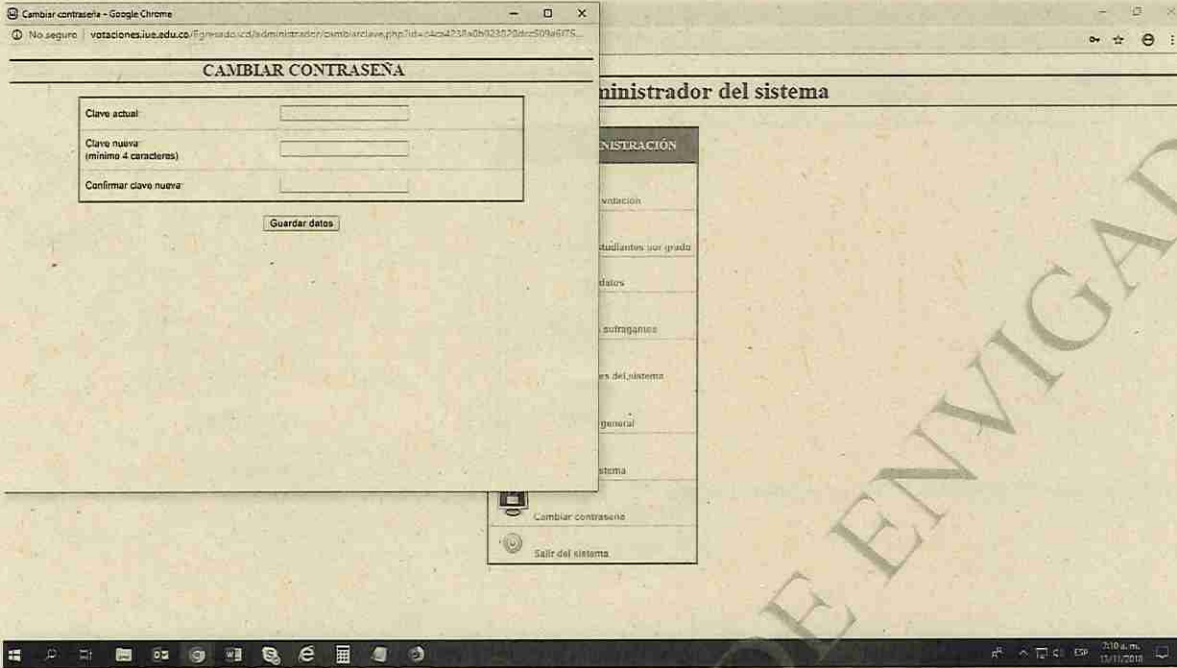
Cambiar contraseña - Google Chrome

No seguro | votaciones.iue.edu.co/Egresado/cd/administrador/cambiarclave.php?id=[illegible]

CAMBIAR CONTRASEÑA

Clave actual

Clave nueva (mínimo 4 caracteres)

Confirmar clave nueva

Guardar datos

ministrador del sistema

NISTRACIÓN

votación

studiantes por grado

datos

sufragantes

es del sistema

general

stema

Cambiar contraseña

Salir del sistema

DE ENVIGAD

ESP 7:10 a. m. 13/11/2018